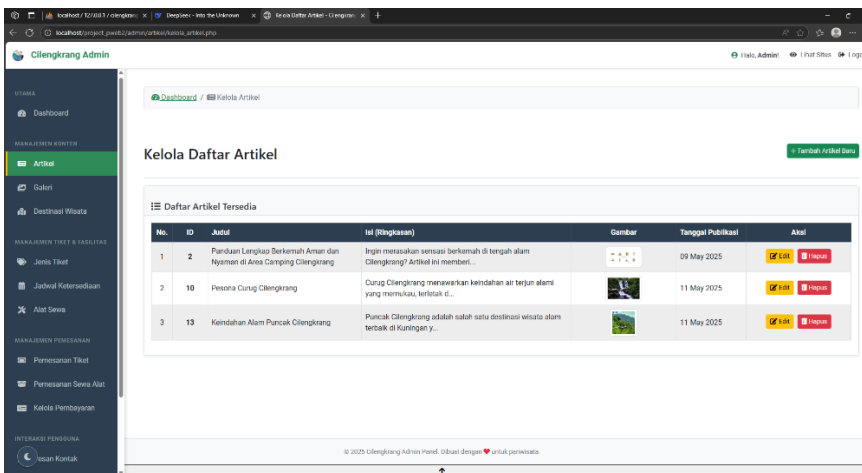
localhost / 127.0.0.1 / cilengkrang | DeepSeek - Into the Unknown | Kelola Daftar Artikel - Cilengkrang

localhost/project_pweb2/admin/artikel/kelola_artikel.php

Cilengkrang Admin

Halo, Admin! Lihat Situs Logo

UTAMA
Dashboard

MANAJEMEN KONTEN
Artikel
Galeri
Destinasi Wisata

MANAJEMEN TIKET & FASILITAS
Jenis Tiket
Jadwal Ketersediaan
Alat Sewa

MANAJEMEN PEMESANAN
Pemesanan Tiket
Pemesanan Sewa Alat
Kelola Pembayaran

INTERAKSI PENGGUNA
Pesan Kontak

Dashboard / Kelola Artikel

Kelola Daftar Artikel

+ Tambah Artikel Baru

Daftar Artikel Tersedia

| No. | ID | Judul | Isi (Ringkasan) | Gambar | Tanggal Publikasi | Aksi |
|---|---|---|---|---|---|---|
| 1 | 2 | Panduan Lengkap Berkemah Aman dan Nyaman di Area Camping Cilengkrang | Ingin merasakan sensasi berkemah di tengah alam Cilengkrang? Artikel ini memberi... | | 09 May 2025 | Edit Hapus |
| 2 | 10 | Pesona Curug Cilengkrang | Curug Cilengkrang menawarkan keindahan air terjun alami yang memukau, terletak d... | | 11 May 2025 | Edit Hapus |
| 3 | 13 | Keindahan Alam Puncak Cilengkrang | Puncak Cilengkrang adalah salah satu destinasi wisata alam terbaik di Kuningan y... | | 11 May 2025 | Edit Hapus |

© 2025 Cilengkrang Admin Panel. Dibuat dengan ♥ untuk pariwisata.